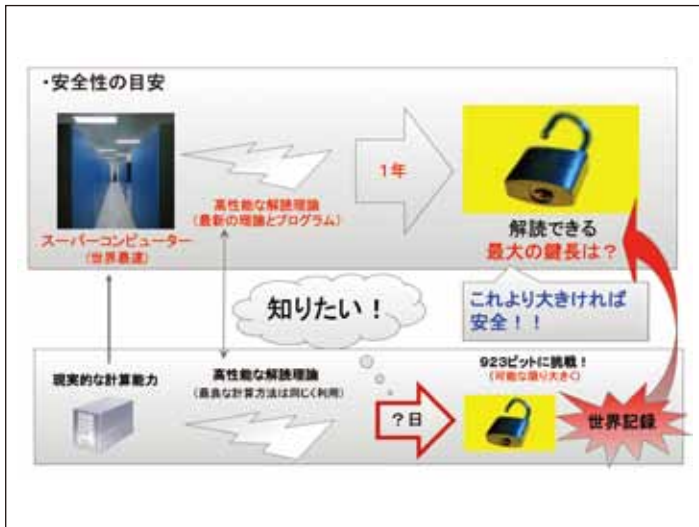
・安全性の目安

スーパーコンピューター
（世界最速）

高性能な解読理論
（最新の理論とプログラム）

1年

解読できる
最大の鍵長は？

知りたい！

これより大きければ
安全！！

現実的な計算能力

高性能な解読理論
（最良な計算方法は同じく利用）

923ビットに挑戦！
（可能な限り大きく）

？日

世界記録